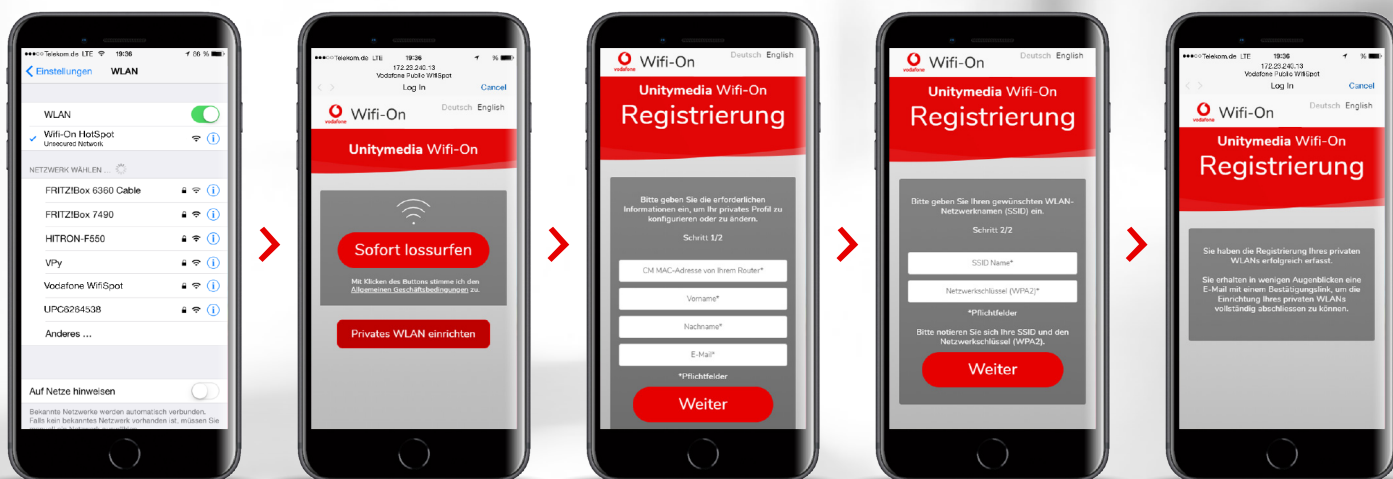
●●●○○ Telekom.de LTE 19:36 86 %
Einstellungen WLAN

WLAN
Wifi-On HotSpot
Unsecured Network

NETZWERK WÄHLEN ...
FRITZ!Box 6360 Cable
FRITZ!Box 7490
HITRON-F550
VPy
Vodafone WifiSpot
UPC6264538
Anderes ...

Auf Netze hinweisen
Bekannte Netzwerke werden automatisch verbunden. Falls kein bekanntes Netzwerk vorhanden ist, müssen Sie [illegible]

●●●○○ Telekom.de LTE 19:36 %
172.23.240.13
Vodafone Public WifiSpot
Log In Cancel
vodafone Wifi-On Deutsch English
Unitymedia Wifi-On
Sofort lossurfen
Mit Klicken des Buttons stimme ich den Allgemeinen Geschäftsbedingungen zu.
Privates WLAN einrichten

vodafone Wifi-On Deutsch English
Unitymedia Wifi-On
Registrierung
Bitte geben Sie die erforderlichen Informationen ein, um Ihr privates Profil zu konfigurieren oder zu ändern.
Schritt 1/2
CM MAC-Adresse von Ihrem Router*
Vorname*
Nachname*
E-Mail*
*Pflichtfelder
Weiter

vodafone Wifi-On Deutsch English
Unitymedia Wifi-On
Registrierung
Bitte geben Sie Ihren gewünschten WLAN-Netzwerknamen (SSID) ein.
Schritt 2/2
SSID Name*
Netzwerkschlüssel (WPA2)*
*Pflichtfelder
Bitte notieren Sie sich Ihre SSID und den Netzwerkschlüssel (WPA2).
Weiter

●●●○○ Telekom.de LTE 19:36 %
172.23.240.13
Vodafone Public WifiSpot
Log In Cancel
vodafone Wifi-On Deutsch English
Unitymedia Wifi-On
Registrierung
Sie haben die Registrierung Ihres privaten WLANs erfolgreich erfasst.
Sie erhalten in wenigen Augenblicken eine E-Mail mit einem Bestätigungslink, um die Einrichtung Ihres privaten WLANs vollständig abschliessen zu können.